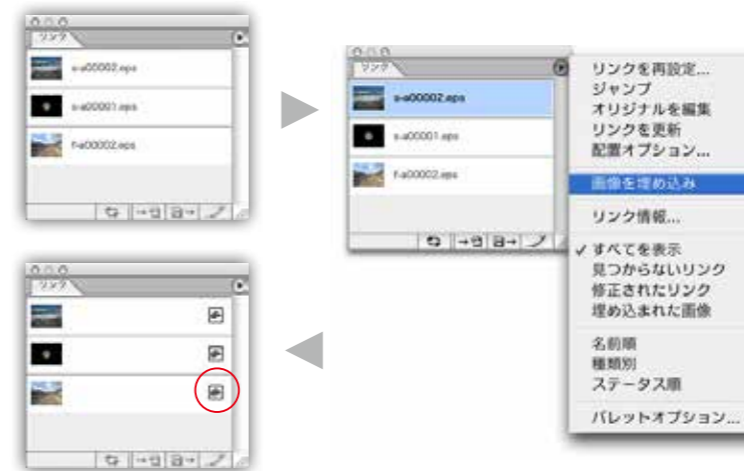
リンク

s-a00002.eps

s-a00001.eps

f-a00002.eps

リンク

s-a00002.eps

s-a00001.eps

f-a00002.eps

リンクを再設定...
ジャンプ
オリジナルを編集
リンクを更新
配置オプション...

画像を埋め込み

リンク情報...

✓ すべてを表示
見つからないリンク
修正されたリンク
埋め込まれた画像

名前順
種類別
ステータス順

パレットオプション...

リンク